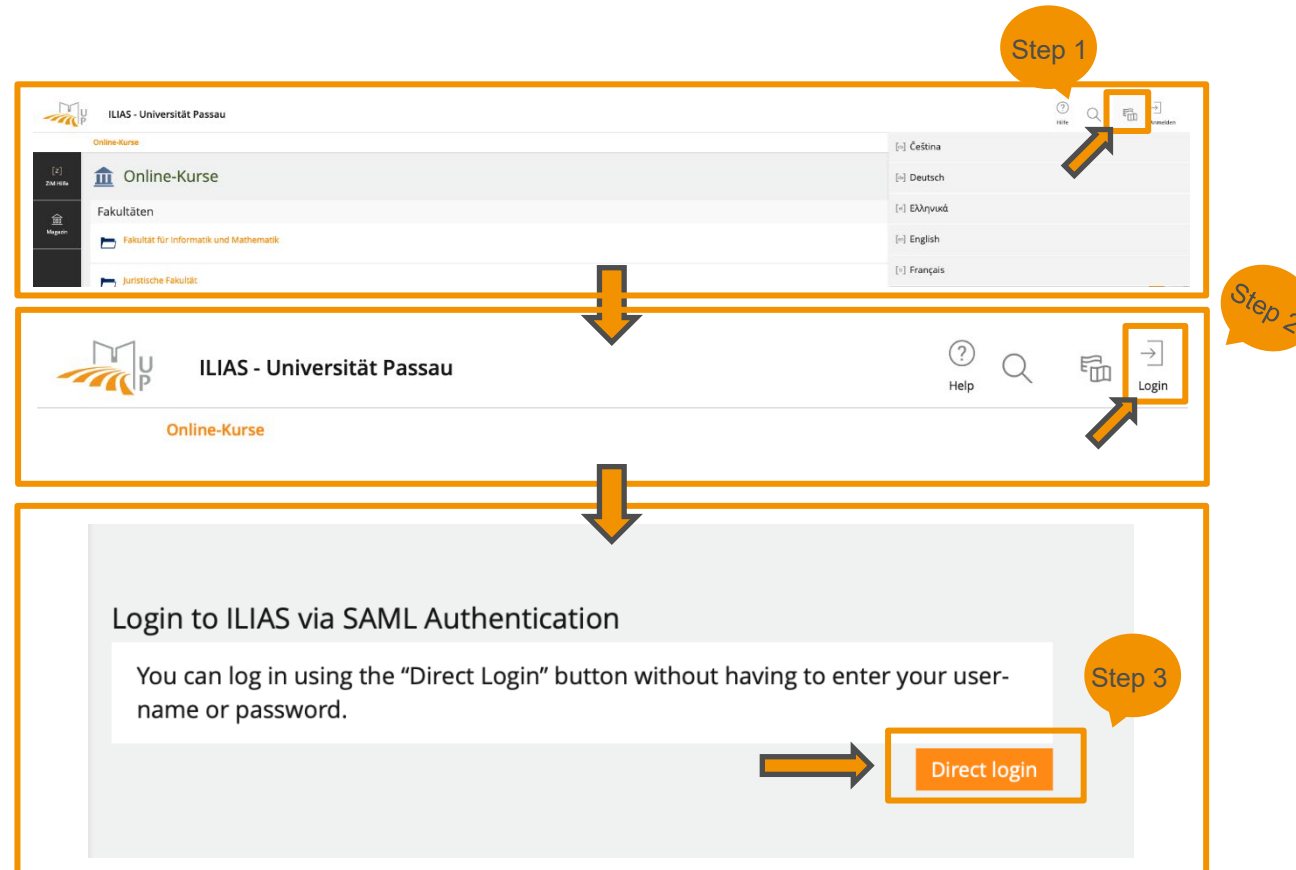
Step 1

U P ILIAS - Universität Passau

Hilfe Anmelden

Online-Kurse

[Z] ZIM Hilfe

Magazin

Online-Kurse

Fakultäten

Fakultät für Informatik und Mathematik

Juristische Fakultät

[cs] Čeština

[de] Deutsch

[el] Ελληνικά

[en] English

[fr] Français

Step 2

U P ILIAS - Universität Passau

Help

Login

Online-Kurse

Login to ILIAS via SAML Authentication

You can log in using the "Direct Login" button without having to enter your username or password.

Step 3

Direct login